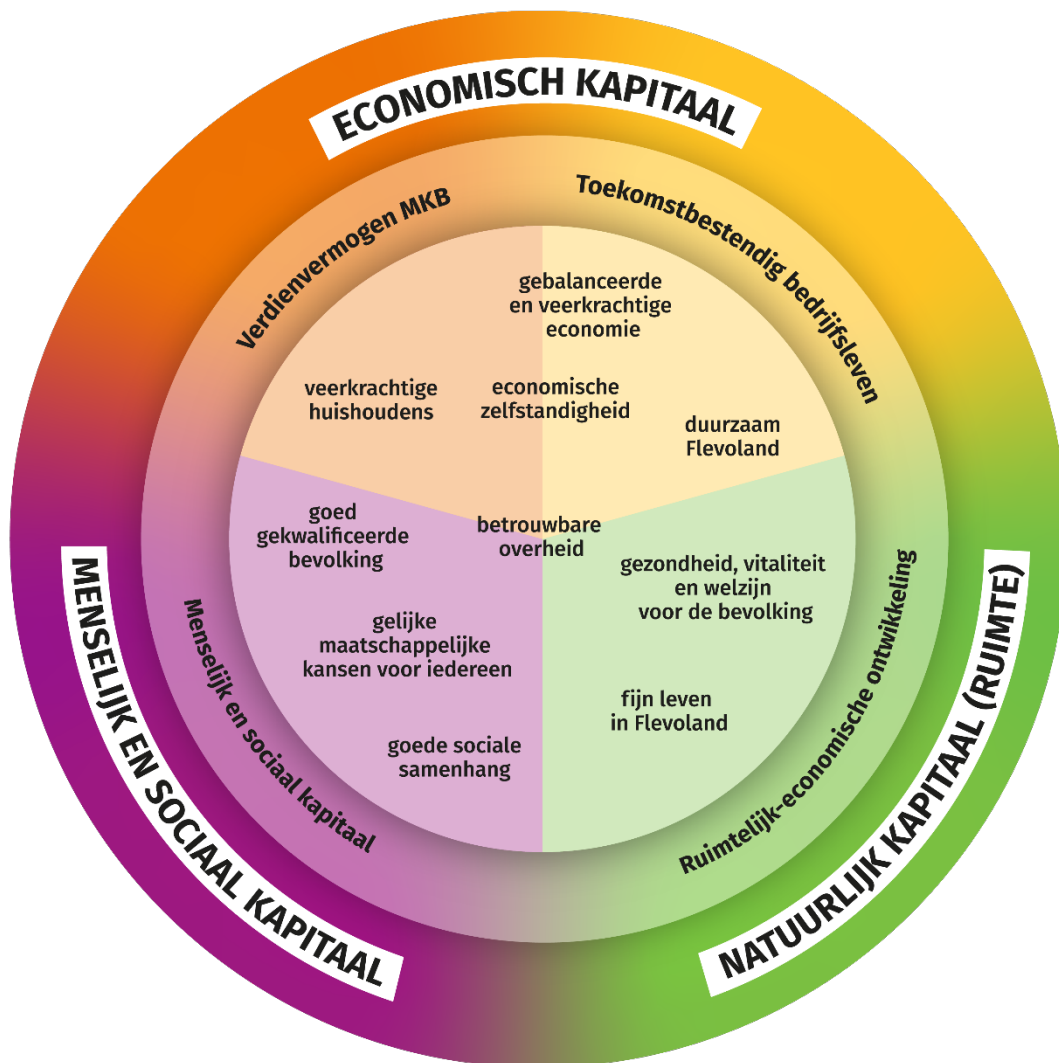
ECONOMISCH KAPITAAL

Verdienvermogen MKB

Toekomstbestendig bedrijfsleven

gebalanceerde en veerkrachtige economie

veerkrachtige huishoudens

economische zelfstandigheid

duurzaam Flevoland

goed gekwalificeerde bevolking

betrouwbare overheid

gezondheid, vitaliteit en welzijn voor de bevolking

gelijke maatschappelijke kansen voor iedereen

fijn leven in Flevoland

goede sociale samenhang

Menselijk en sociaal kapitaal

Ruimtelijk-economische ontwikkeling

MENSELIJK EN SOCIAAL KAPITAAL

NATUURLIJK KAPITAAL (RUIMTE)